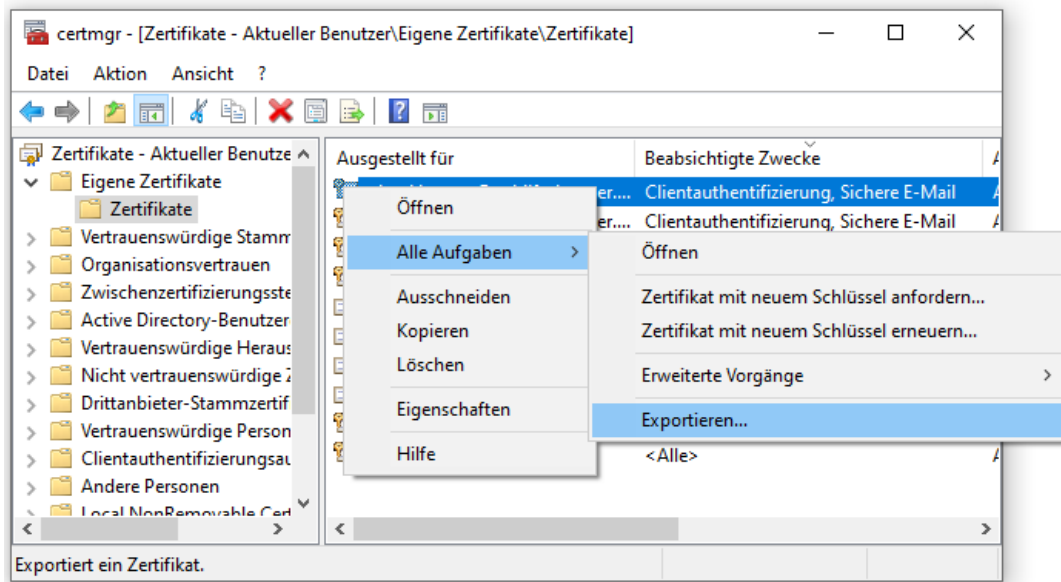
certmgr - [Zertifikate - Aktueller Benutzer\Eigene Zertifikate\Zertifikate]

Datei Aktion Ansicht ?

Zertifikate - Aktueller Benutze
Eigene Zertifikate
Zertifikate
Vertrauenswürdige Stamm
Organisationsvertrauen
Zwischenzertifizierungsste
Active Directory-Benutzer
Vertrauenswürdige Heraus
Nicht vertrauenswürdige Z
Drittanbieter-Stammzertif
Vertrauenswürdige Person
Clientauthentifizierungsau
Andere Personen
Local NonRemovable Cert

| Ausgestellt für | Beabsichtigte Zwecke | A |
|---|---|---|
| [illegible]er.... | Clientauthentifizierung, Sichere E-Mail | A |
| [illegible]er.... | Clientauthentifizierung, Sichere E-Mail | A |
| | <Alle> | A |

Öffnen
Alle Aufgaben
Ausschneiden
Kopieren
Löschen
Eigenschaften
Hilfe

Öffnen
Zertifikat mit neuem Schlüssel anfordern...
Zertifikat mit neuem Schlüssel erneuern...
Erweiterte Vorgänge
Exportieren...

Exportiert ein Zertifikat.